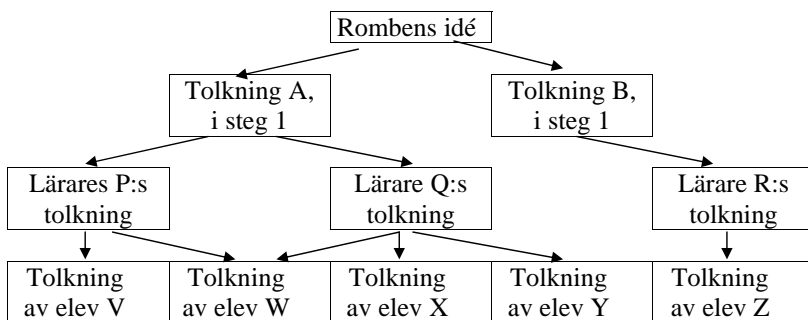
Rombens idé

Tolkning A, i steg 1

Tolkning B, i steg 1

Lärares P:s tolkning

Lärare Q:s tolkning

Lärare R:s tolkning

Tolkning av elev V

Tolkning av elev W

Tolkning av elev X

Tolkning av elev Y

Tolkning av elev Z